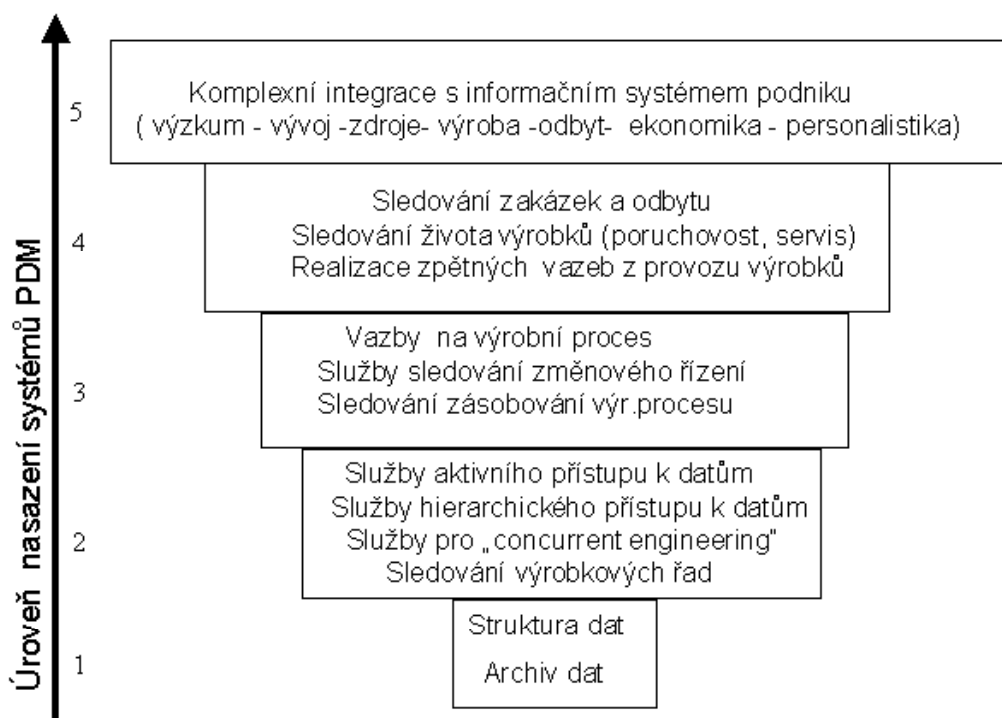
Úroveň nasazení systémů PDM

5
Komplexní integrace s informačním systémem podniku
( výzkum - vývoj -zdroje- výroba -odbyt- ekonomika - personalistika)

4
Sledování zakázek a odbytu
Sledování života výrobků (poruchovost, servis)
Realizace zpětných vazeb z provozu výrobků

3
Vazby na výrobní proces
Služby sledování změnového řízení
Sledování zásobování výr.procesu

2
Služby aktivního přístupu k datům
Služby hierarchického přístupu k datům
Služby pro „concurrent engineering"
Sledování výrobkových řad

1
Struktura dat
Archiv dat